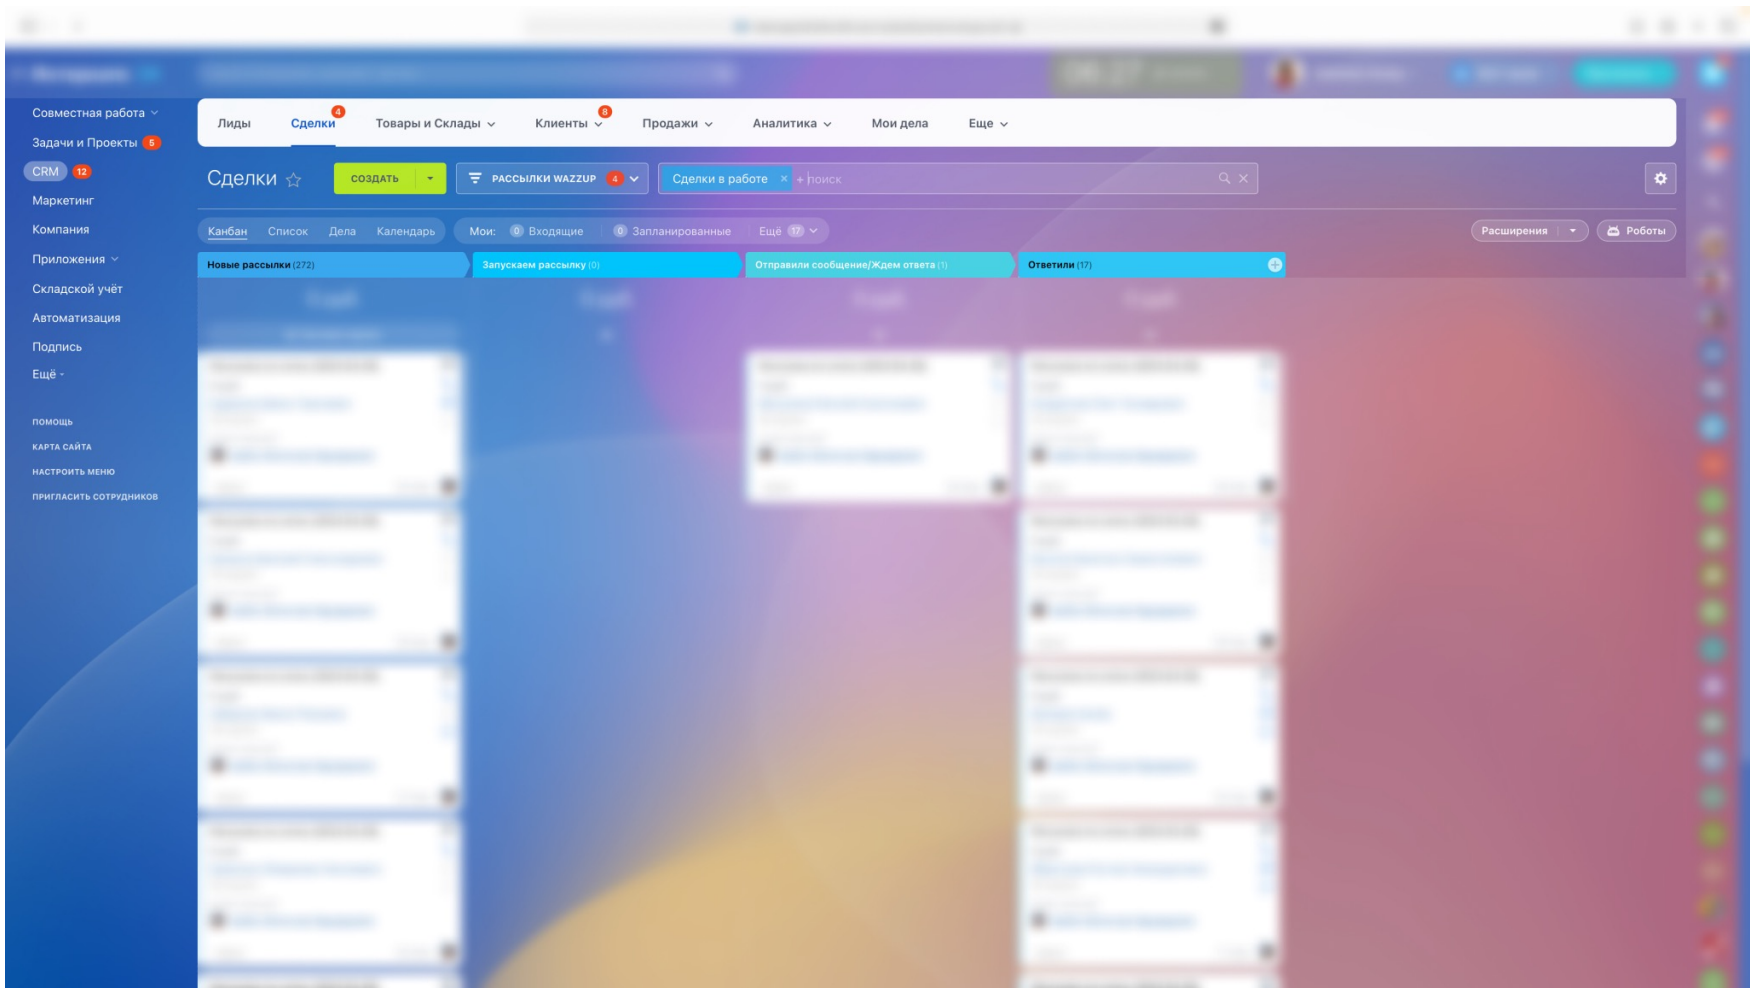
Совместная работа
Задачи и Проекты 5
CRM 12
Маркетинг
Компания
Приложения
Складской учёт
Автоматизация
Подпись
Ещё

ПОМОЩЬ
КАРТА САЙТА
НАСТРОИТЬ МЕНЮ
ПРИГЛАСИТЬ СОТРУДНИКОВ

Лиды
Сделки 4
Товары и Склады
Клиенты 8
Продажи
Аналитика
Мои дела
Еще

Сделки
СОЗДАТЬ
РАССЫЛКИ WAZZUP 4
Сделки в работе
+ поиск

Канбан
Список
Дела
Календарь
Мои:
0 Входящие
0 Запланированные
Ещё 17
Расширения
Роботы

Новые рассылки (272)
Запускаем рассылку (0)
Отправили сообщение/Ждем ответа (1)
Ответили (17)